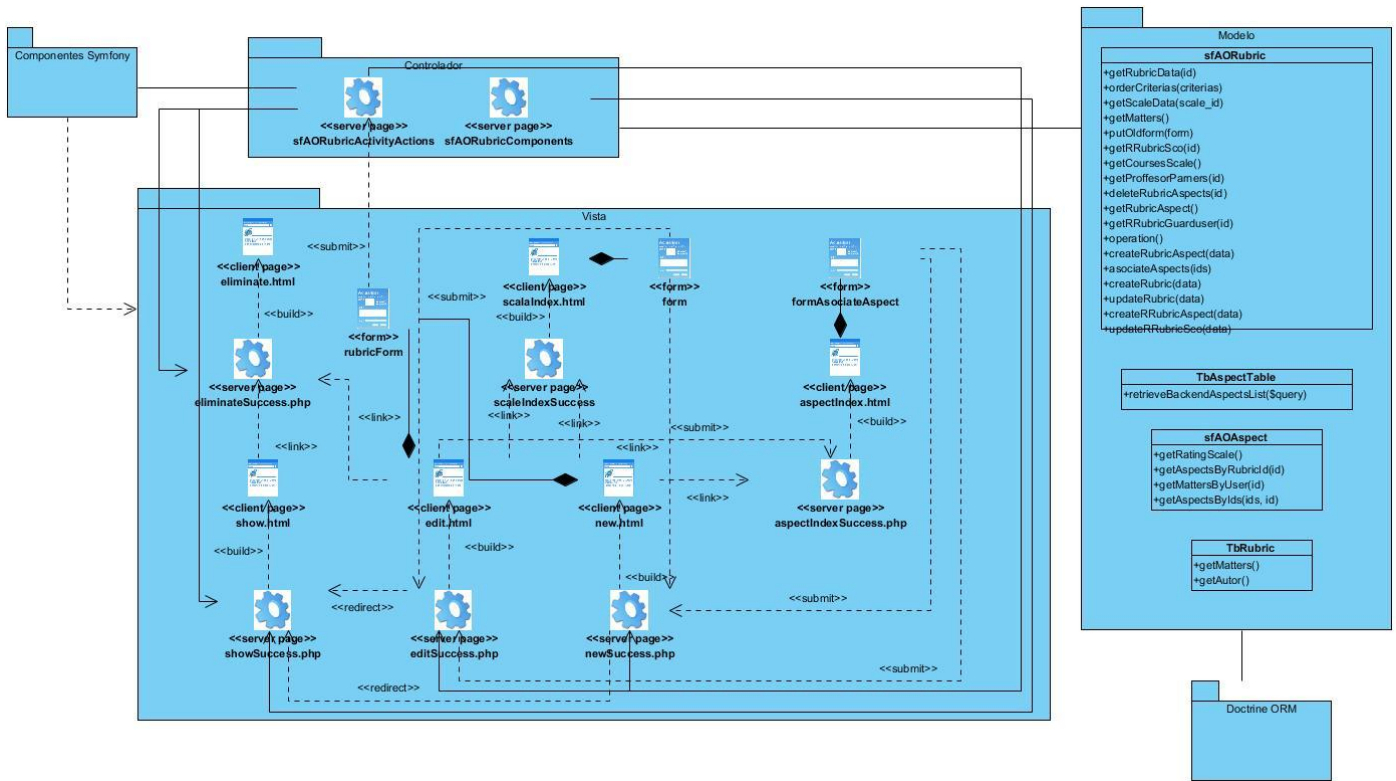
Componentes Symfony

Controlador

<<server page>>
sfAORubricActivityActions

<<server page>>
sfAORubricComponents

Modelo

sfAORubric
+getRubricData(id)
+orderCriterias(criterias)
+getScaleData(scale_id)
+getMatters()
+putOldform(form)
+getRRubricSco(id)
+getCoursesScale()
+getProffesorPamers(id)
+deleteRubricAspects(id)
+getRubricAspect()
+getRRubricGuarduser(id)
+operation()
+createRubricAspect(data)
+asociateAspects(ids)
+createRubric(data)
+updateRubric(data)
+createRRubricAspect(data)
+updateRRubricSco(data)

TbAspectTable
+retrieveBackendAspectsList($query)

sfAOAspect
+getRatingScale()
+getAspectsByRubricId(id)
+getMattersByUser(id)
+getAspectsByIds(ids, id)

TbRubric
+getMatters()
+getAutor()

Doctrine ORM

Vista

<<submit>>

<<client page>>
eliminate.html

<<build>>

<<form>>
rubricForm

<<server page>>
eliminateSuccess.php

<<link>>

<<link>>

<<submit>>

<<client page>>
scalaIndex.html

<<build>>

<<form>>
form

<<server page>>
scaleIndexSuccess

<<link>>

<<link>>

<<submit>>

<<form>>
formAsociateAspect

<<client page>>
aspectIndex.html

<<build>>

<<link>>

<<client page>>
show.html

<<client page>>
edit.html

<<client page>>
new.html

<<link>>

<<server page>>
aspectIndexSuccess.php

<<build>>

<<build>>

<<build>>

<<redirect>>

<<submit>>

<<server page>>
showSuccess.php

<<server page>>
editSuccess.php

<<server page>>
newSuccess.php

<<submit>>

<<redirect>>